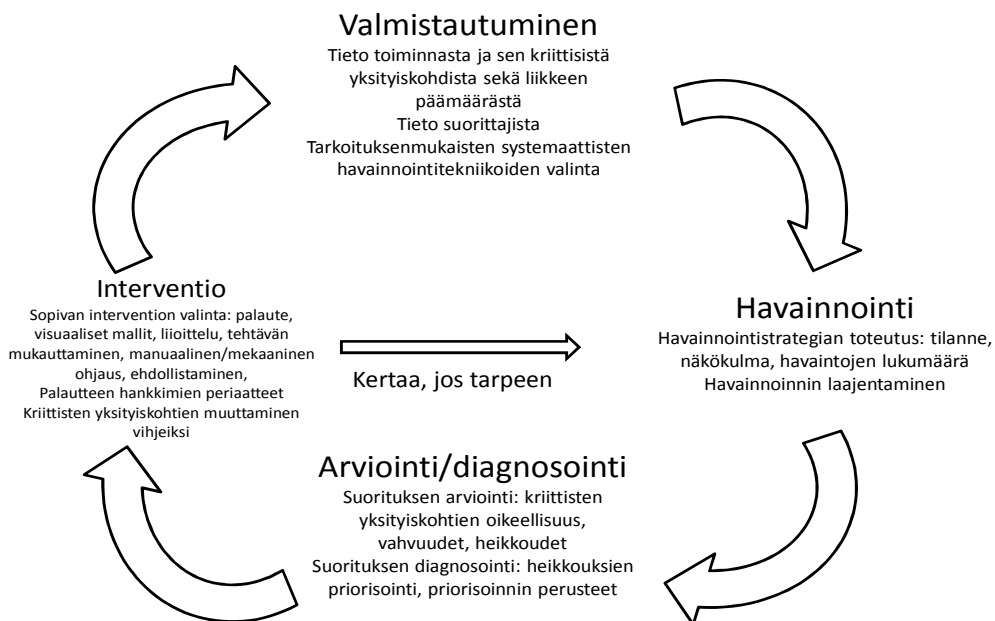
Valmistautuminen
Tieto toiminnasta ja sen kriittisistä yksityiskohdista sekä liikkeen päämäärästä
Tieto suorittajista
Tarkoituksenmukaisten systemaattisten havainnointitekniikoiden valinta

Havainnointi
Havainnointistrategian toteutus: tilanne, näkökulma, havaintojen lukumäärä
Havainnoinnin laajentaminen

Arviointi/diagnosointi
Suorituksen arviointi: kriittisten yksityiskohtien oikeellisuus, vahvuudet, heikkoudet
Suorituksen diagnosointi: heikkouksien priorisointi, priorisoinnin perusteet

Interventio
Sopivan intervention valinta: palaute, visuaaliset mallit, liioittelu, tehtävän mukauttaminen, manuaalinen/mekaaninen ohjaus, ehdollistaminen,
Palautteen hankkimien periaatteet
Kriittisten yksityiskohtien muuttaminen vihjeiksi

Kertaa, jos tarpeen